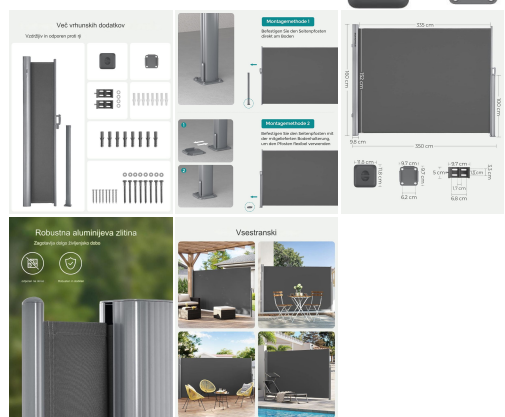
Več vrhunskih dodatkov

Vzdržljiv in odporen proti rji

Montagemethode 1

Befestigen Sie den Seitenpfosten direkt am Boden

Montagemethode 2

Befestigen Sie den Seitenpfosten mit der mitgelieferten Bodenhalterung, um den Pfosten flexibel verwenden

1

2

335 cm

160 cm

152 cm

9.5 cm

350 cm

160 cm

7.5 cm

9.7 cm

9.7 cm

6.2 cm

6.6 cm

17 cm

Robustna aluminijeva zlitina

Zagotavlja dolgo življenjsko dobo

Vsestranski